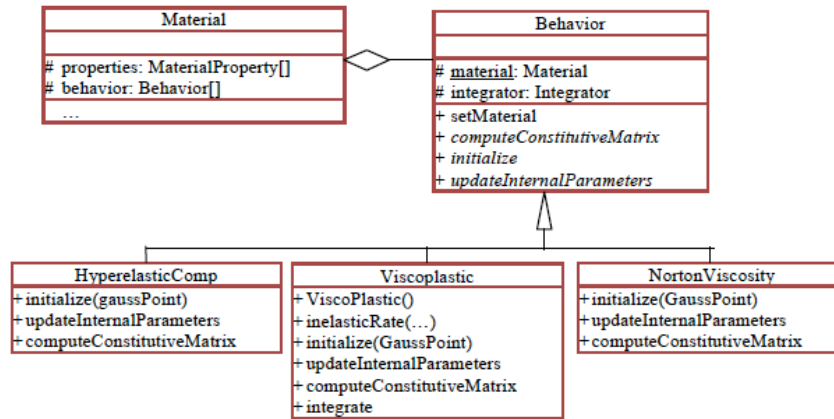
Material

# properties: MaterialProperty[]
# behavior: Behavior[]
...

Behavior

# material: Material
# integrator: Integrator
+ setMaterial
+ *computeConstitutiveMatrix*
+ *initialize*
+ *updateInternalParameters*

HyperelasticComp
+ initialize(gaussPoint)
+ updateInternalParameters
+ computeConstitutiveMatrix

Viscoplastic
+ ViscoPlastic()
+ inelasticRate(...)
+ initialize(GaussPoint)
+ updateInternalParameters
+ computeConstitutiveMatrix
+ integrate

NortonViscosity
+ initialize(GaussPoint)
+ updateInternalParameters
+ computeConstitutiveMatrix